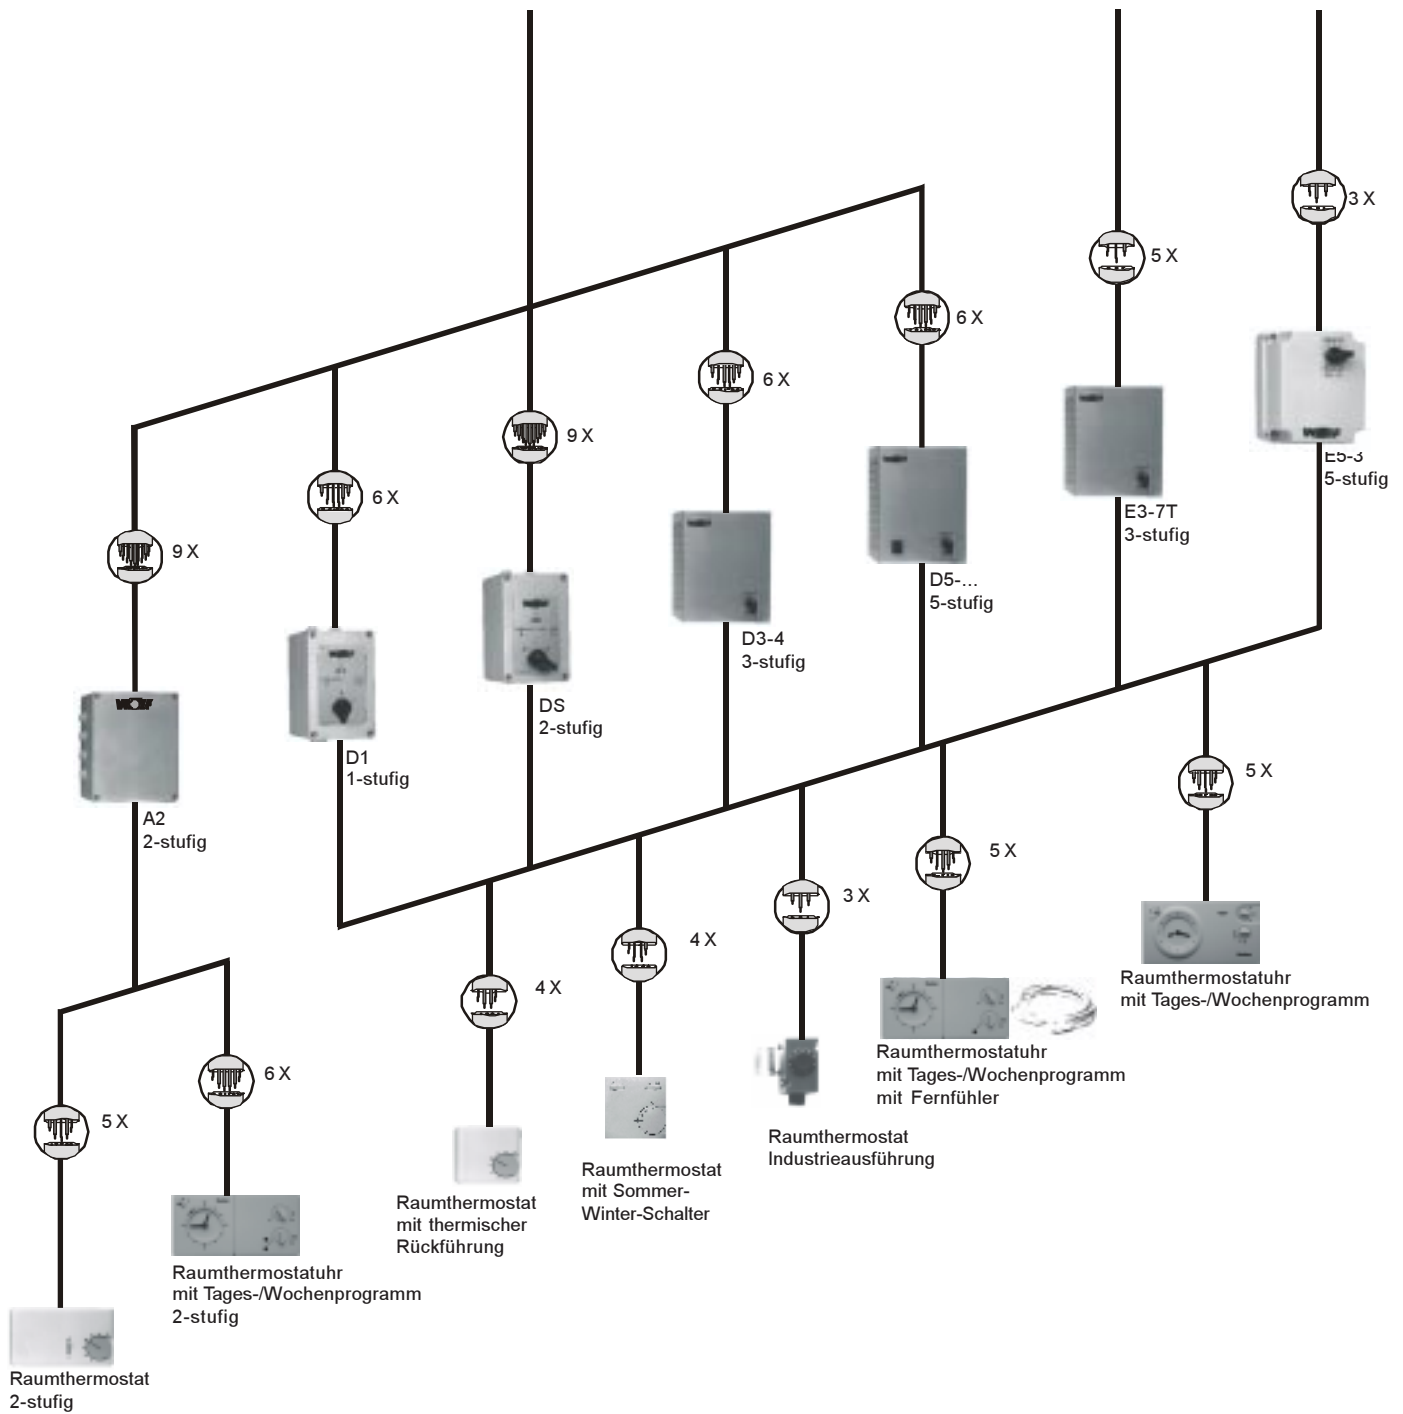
3 X

5 X

6 X

6 X

9 X

6 X

9 X

E5-3
5-stufig

E3-7T
3-stufig

D5-...
5-stufig

D3-4
3-stufig

DS
2-stufig

D1
1-stufig

A2
2-stufig

5 X

5 X

3 X

4 X

4 X

6 X

5 X

Raumthermostatuhr
mit Tages-/Wochenprogramm

Raumthermostatuhr
mit Tages-/Wochenprogramm
mit Fernfühler

Raumthermostat
Industrieausführung

Raumthermostat
mit Sommer-
Winter-Schalter

Raumthermostat
mit thermischer
Rückführung

Raumthermostatuhr
mit Tages-/Wochenprogramm
2-stufig

Raumthermostat
2-stufig